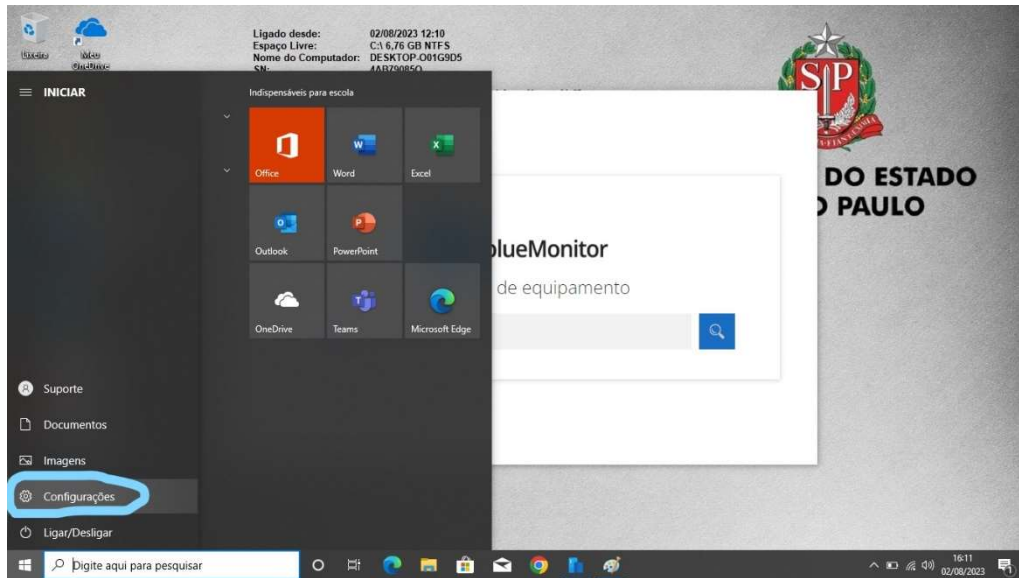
Lixeira
Meu OneDrive

Ligado desde: 02/08/2023 12:10
Espaço Livre: C:\ 6,76 GB NTFS
Nome do Computador: DESKTOP-O01G9D5
SN: 4AB79085Q

SP

DO ESTADO
) PAULO

INICIAR

Indispensáveis para escola

Office
Word
Excel
Outlook
PowerPoint
OneDrive
Teams
Microsoft Edge

blueMonitor
de equipamento

Suporte
Documentos
Imagens
Configurações
Ligar/Desligar

Digite aqui para pesquisar

16:11
02/08/2023